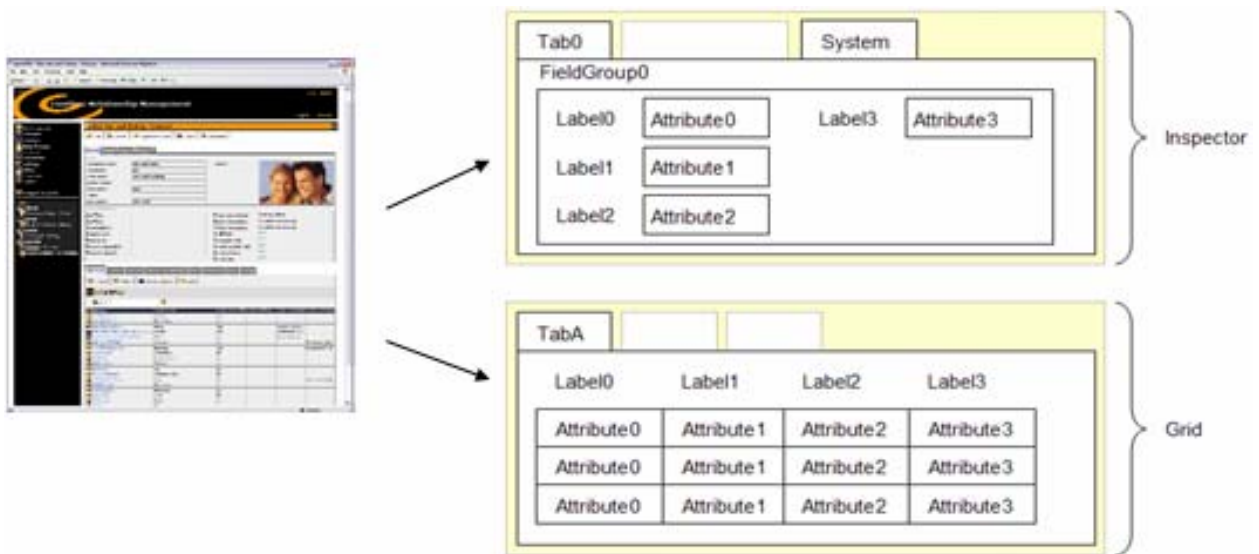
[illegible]

Tab0

System

FieldGroup0

Label0 Attribute0

Label3 Attribute3

Label1 Attribute1

Label2 Attribute2

Inspector

TabA

| Label0 | Label1 | Label2 | Label3 |
|---|---|---|---|
| Attribute0 | Attribute1 | Attribute2 | Attribute3 |
| Attribute0 | Attribute1 | Attribute2 | Attribute3 |
| Attribute0 | Attribute1 | Attribute2 | Attribute3 |

Grid